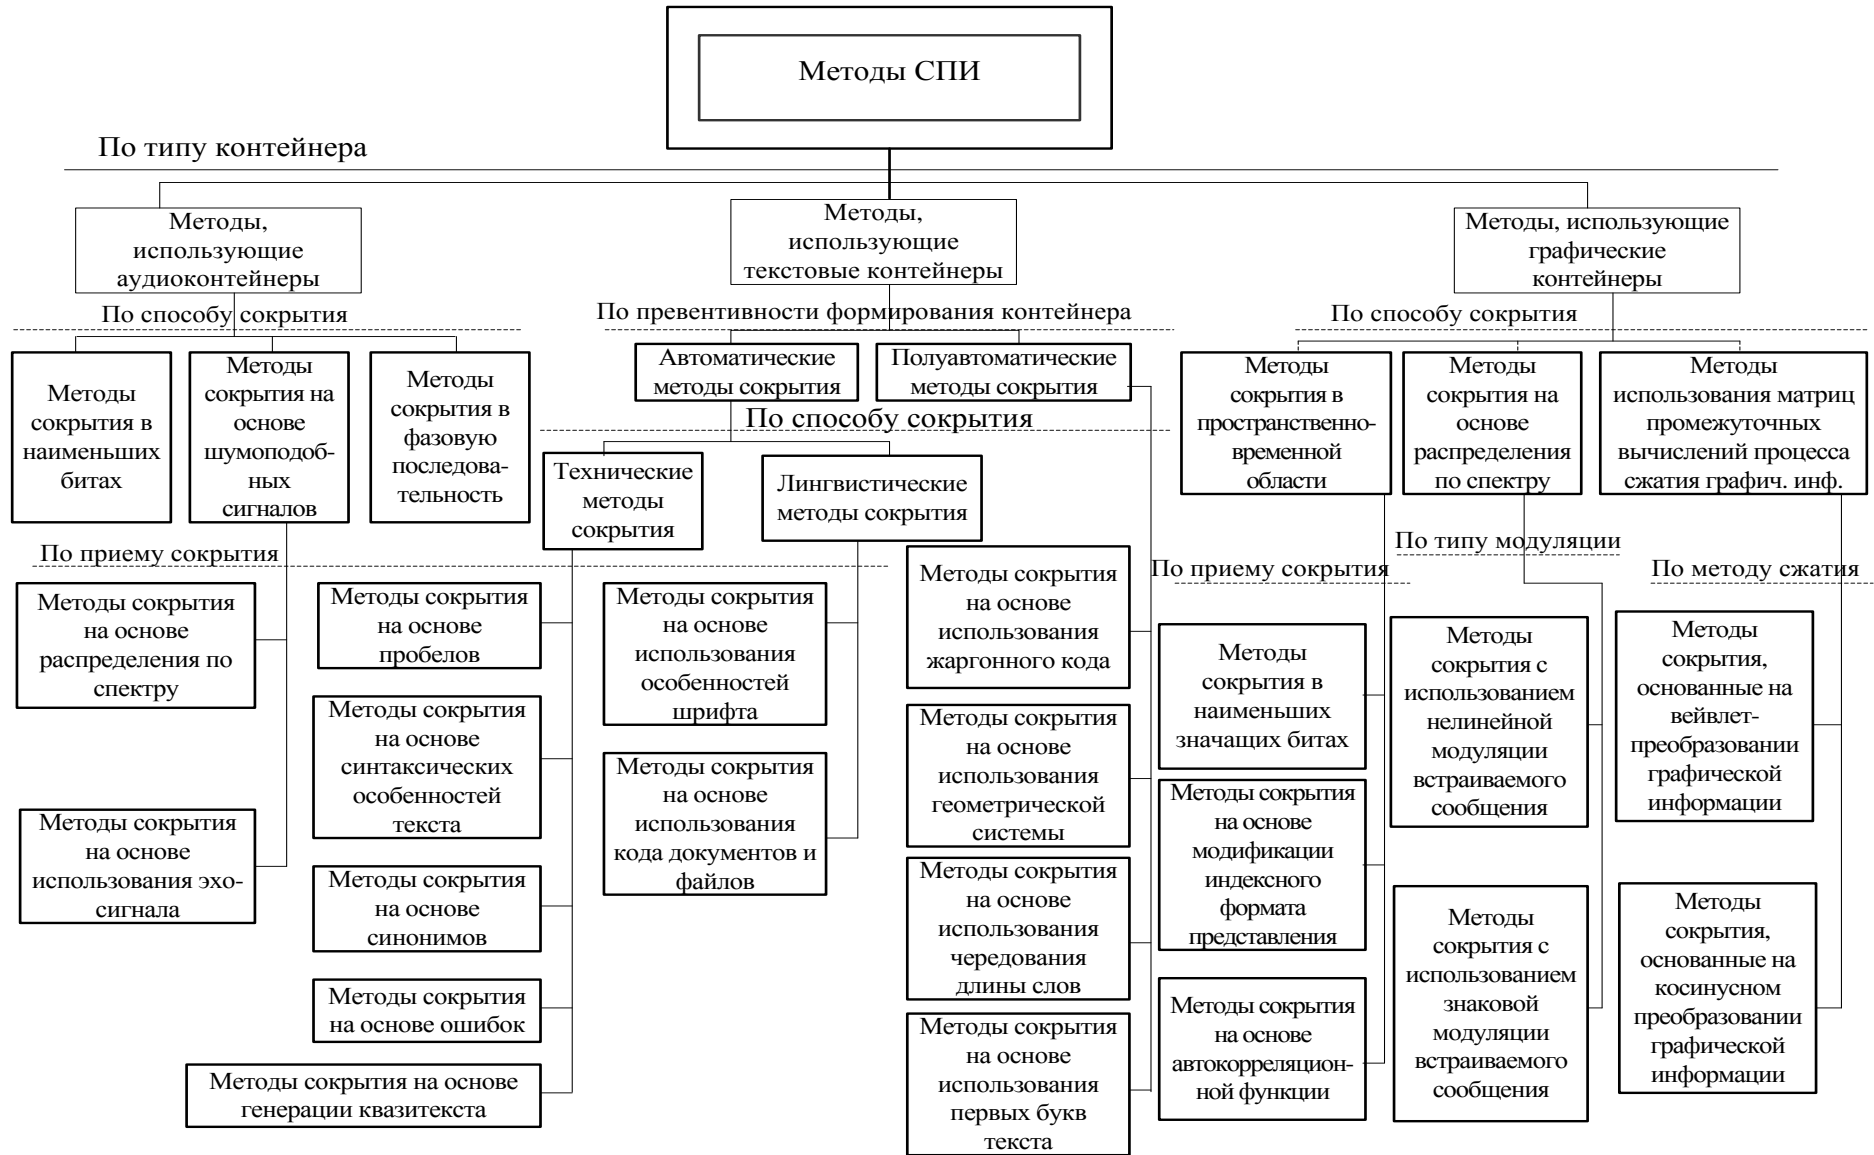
Методы СПИ

По типу контейнера

Методы, использующие аудиоконтейнеры

Методы, использующие текстовые контейнеры

Методы, использующие графические контейнеры

По способу сокрытия

По превентивности формирования контейнера

По способу сокрытия

Методы сокрытия в наименьших битах

Методы сокрытия на основе шумоподобных сигналов

Методы сокрытия в фазовую последовательность

Автоматические методы сокрытия

Полуавтоматические методы сокрытия

Методы сокрытия в пространственно-временной области

Методы сокрытия на основе распределения по спектру

Методы использования матриц промежуточных вычислений процесса сжатия графич. инф.

По способу сокрытия

Технические методы сокрытия

Лингвистические методы сокрытия

По приему сокрытия

По типу модуляции

По приему сокрытия

По методу сжатия

Методы сокрытия на основе распределения по спектру

Методы сокрытия на основе использования эхо-сигнала

Методы сокрытия на основе пробелов

Методы сокрытия на основе синтаксических особенностей текста

Методы сокрытия на основе синонимов

Методы сокрытия на основе ошибок

Методы сокрытия на основе генерации квазитекста

Методы сокрытия на основе использования особенностей шрифта

Методы сокрытия на основе использования кода документов и файлов

Методы сокрытия на основе использования жаргонного кода

Методы сокрытия на основе использования геометрической системы

Методы сокрытия на основе использования чередования длины слов

Методы сокрытия на основе использования первых букв текста

Методы сокрытия в наименьших значащих битах

Методы сокрытия на основе модификации индексного формата представления

Методы сокрытия на основе автокорреляционной функции

Методы сокрытия с использованием нелинейной модуляции встраиваемого сообщения

Методы сокрытия с использованием знаковой модуляции встраиваемого сообщения

Методы сокрытия, основанные на вейвлет-преобразовании графической информации

Методы сокрытия, основанные на косинусном преобразовании графической информации